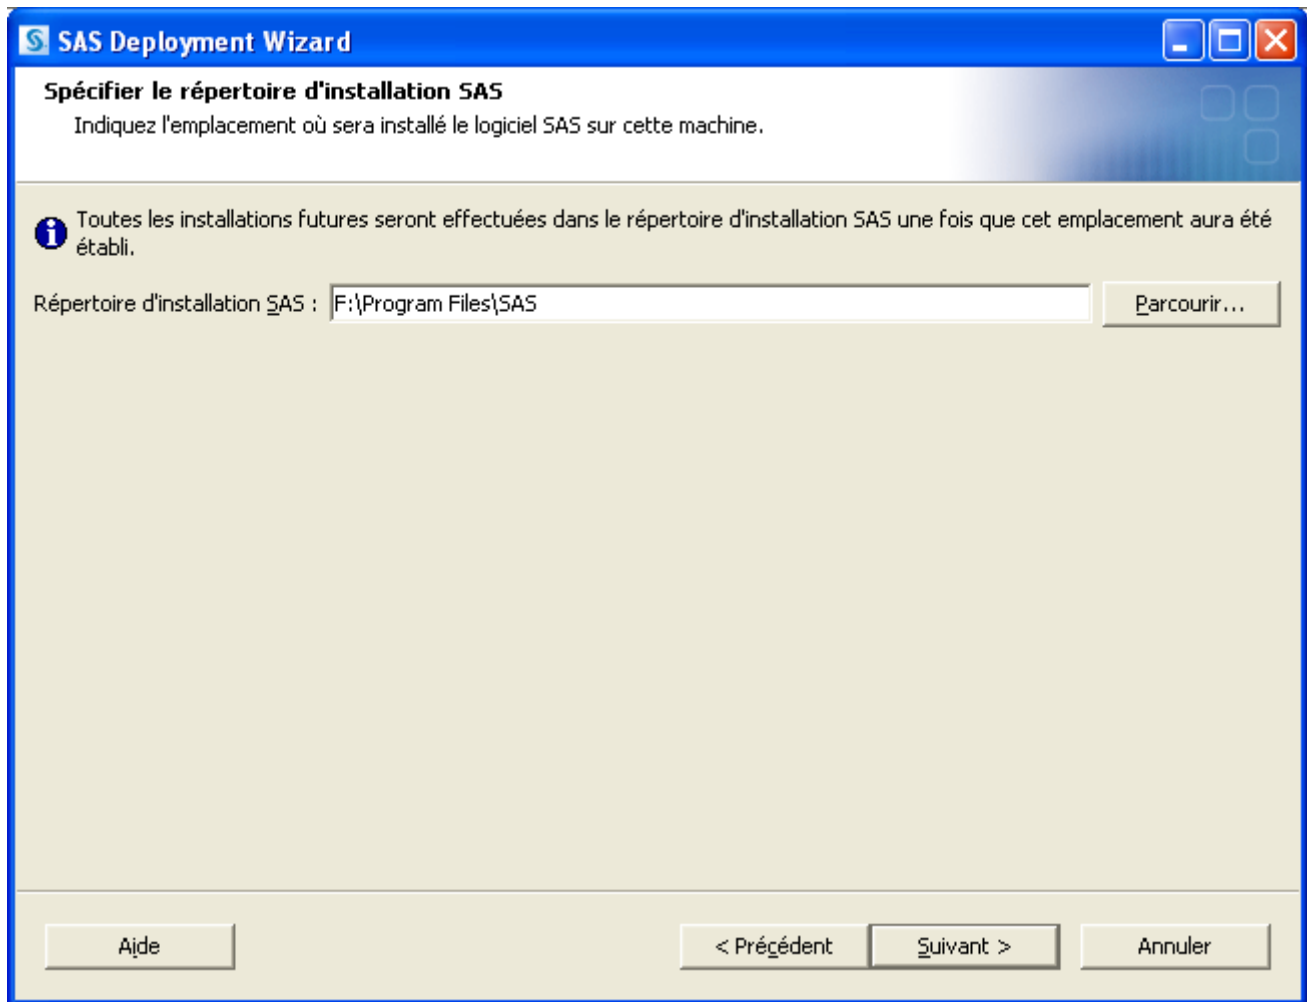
SAS Deployment Wizard

Spécifier le répertoire d'installation SAS
Indiquez l'emplacement où sera installé le logiciel SAS sur cette machine.

Toutes les installations futures seront effectuées dans le répertoire d'installation SAS une fois que cet emplacement aura été établi.

Répertoire d'installation SAS : F:\Program Files\SAS Parcourir...

Aide < Précédent Suivant > Annuler